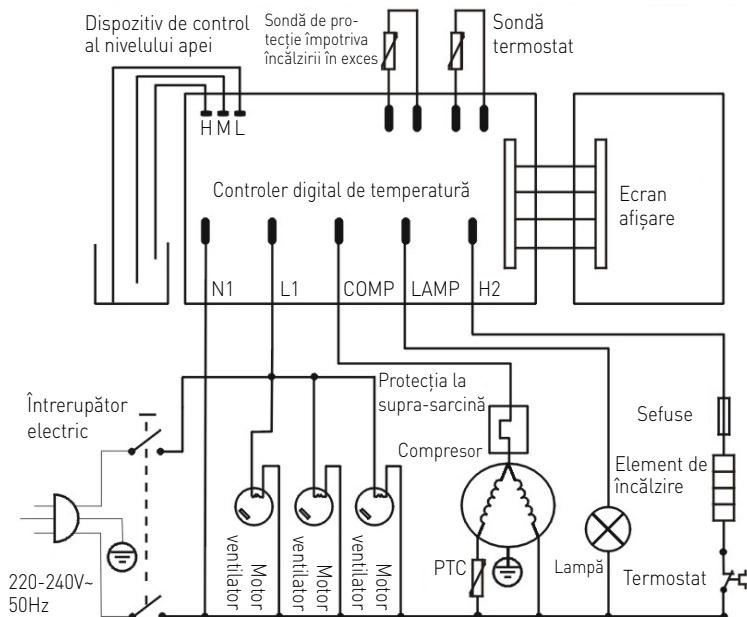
Dispozitiv de control al nivelului apei

Sondă de protecție împotriva încălzirii în exces

Sondă termostat

H M L

Controler digital de temperatură

Ecran afișare

N1 L1 COMP LAMP H2

Întrerupător electric

Protecția la supra-sarcină

Sefuse

Compresor

Element de încălzire

Motor ventilator

Motor ventilator

Motor ventilator

PTC

Lampă

Termostat

220-240V~ 50Hz